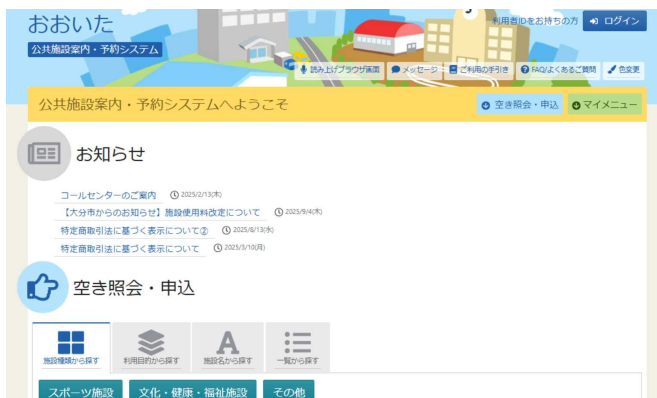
おおいた
公共施設案内・予約システム

利用者IDをお持ちの方 ログイン

読み上げブラウザ画面 メッセージ ご利用の手引き FAQ/よくあるご質問 色変更

公共施設案内・予約システムへようこそ

空き照会・申込 マイメニュー

お知らせ

コールセンターのご案内 2025/2/13(木)
【大分市からのお知らせ】施設使用料改定について 2025/9/4(木)
特定商取引法に基づく表示について② 2025/8/13(水)
特定商取引法に基づく表示について 2025/3/10(月)

空き照会・申込

施設種類から探す
利用目的から探す
施設名から探す
一覧から探す

スポーツ施設 文化・健康・福祉施設 その他